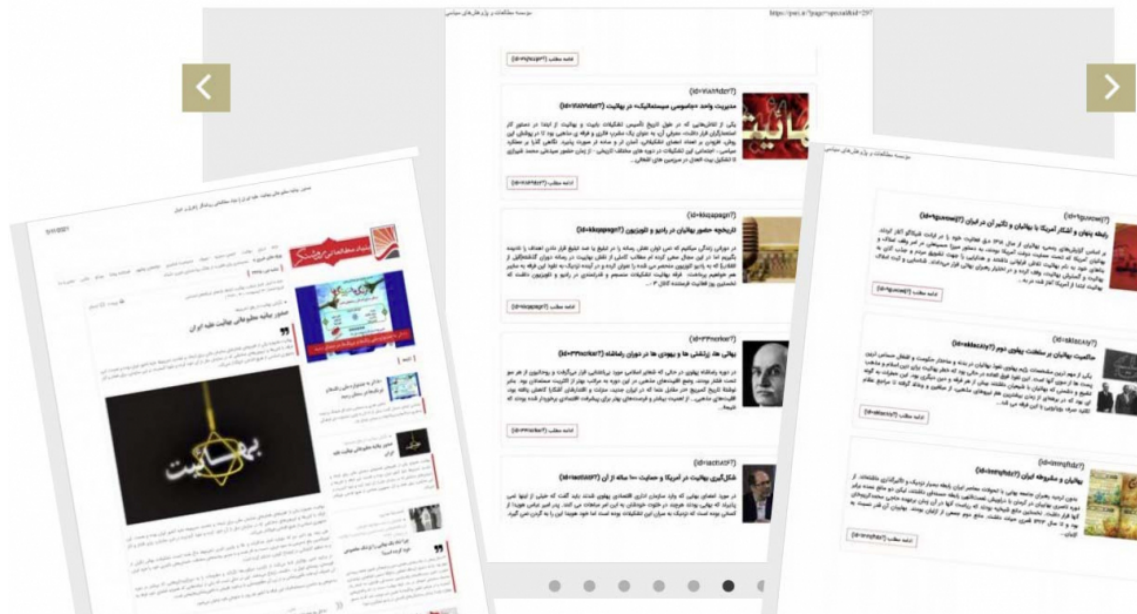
موسسه مطالعات و پژوهش‌های سیاسی

https://psri.ir/?page=special&id=297

ادامه مطلب

مدیریت واحد «جاسوسی سیستماتیک» در بهائیت

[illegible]

ادامه مطلب

تاریخچه حضور بهائیان در رادیو و تلویزیون

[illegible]

ادامه مطلب

بهائی ها، زرتشتی ها و یهودی ها در دوران رضاشاه

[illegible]

ادامه مطلب

شکل‌گیری بهائیت در آمریکا و حمایت ۱۰۰ ساله از آن

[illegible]

رابطه پنهان و آشکار آمریکا با بهائیان و تأثیر آن در ایران

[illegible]

ادامه مطلب

حاکمیت بهائیان در سلطنت پهلوی دوم

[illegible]

ادامه مطلب

بهائیان و مشروطه ایران

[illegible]

ادامه مطلب

بنیاد مطالعات پژوهشی

صدور بیانیه جهانی بهائیت علیه ایران

بهائیت

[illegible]